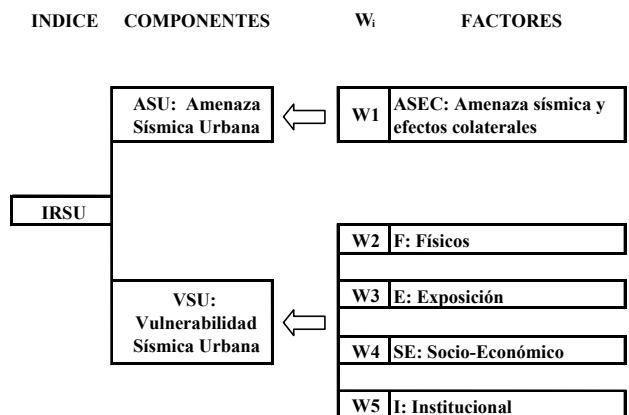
INDICE COMPONENTES $W_i$ FACTORES

ASU: Amenaza Sísmica Urbana

W1 ASEC: Amenaza sísmica y efectos colaterales

IRSU

VSU: Vulnerabilidad Sísmica Urbana

W2 F: Físicos

W3 E: Exposición

W4 SE: Socio-Económico

W5 I: Institucional